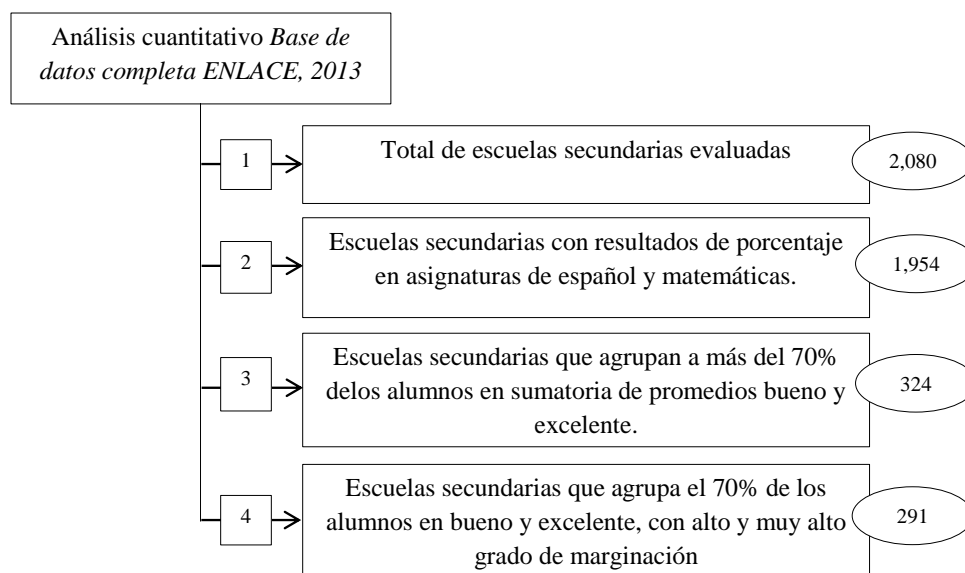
Análisis cuantitativo *Base de datos completa ENLACE, 2013*

1

Total de escuelas secundarias evaluadas

2,080

2

Escuelas secundarias con resultados de porcentaje en asignaturas de español y matemáticas.

1,954

3

Escuelas secundarias que agrupan a más del 70% delos alumnos en sumatoria de promedios bueno y excelente.

324

4

Escuelas secundarias que agrupa el 70% de los alumnos en bueno y excelente, con alto y muy alto grado de marginación

291